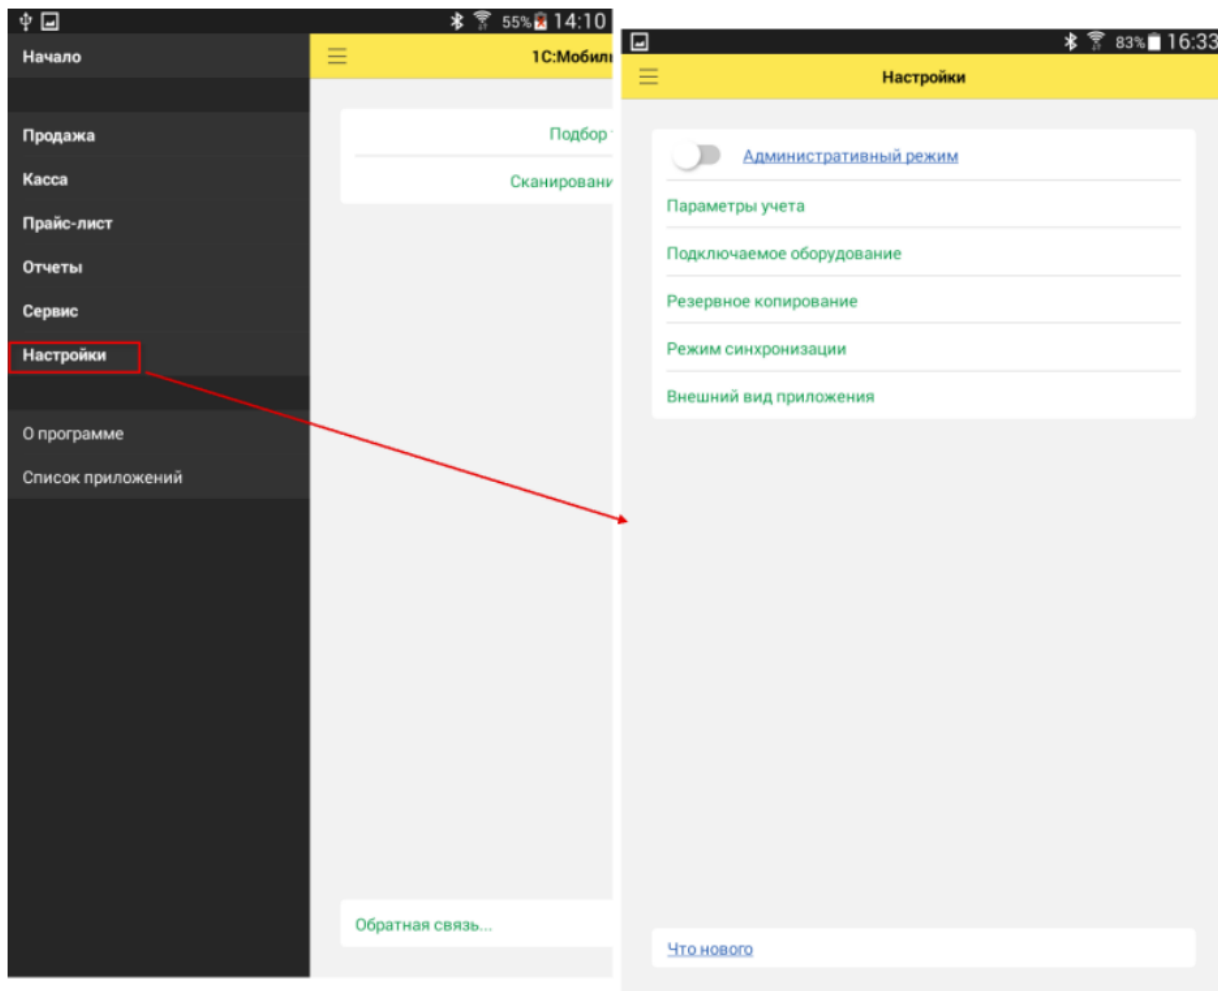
55% 14:10

Начало

Продажа

Касса

Прайс-лист

Отчеты

Сервис

Настройки

О программе

Список приложений

1С:Мобилі

Подбор

Сканировани

Обратная связь...

83% 16:33

Настройки

Административный режим

Параметры учета

Подключаемое оборудование

Резервное копирование

Режим синхронизации

Внешний вид приложения

Что нового